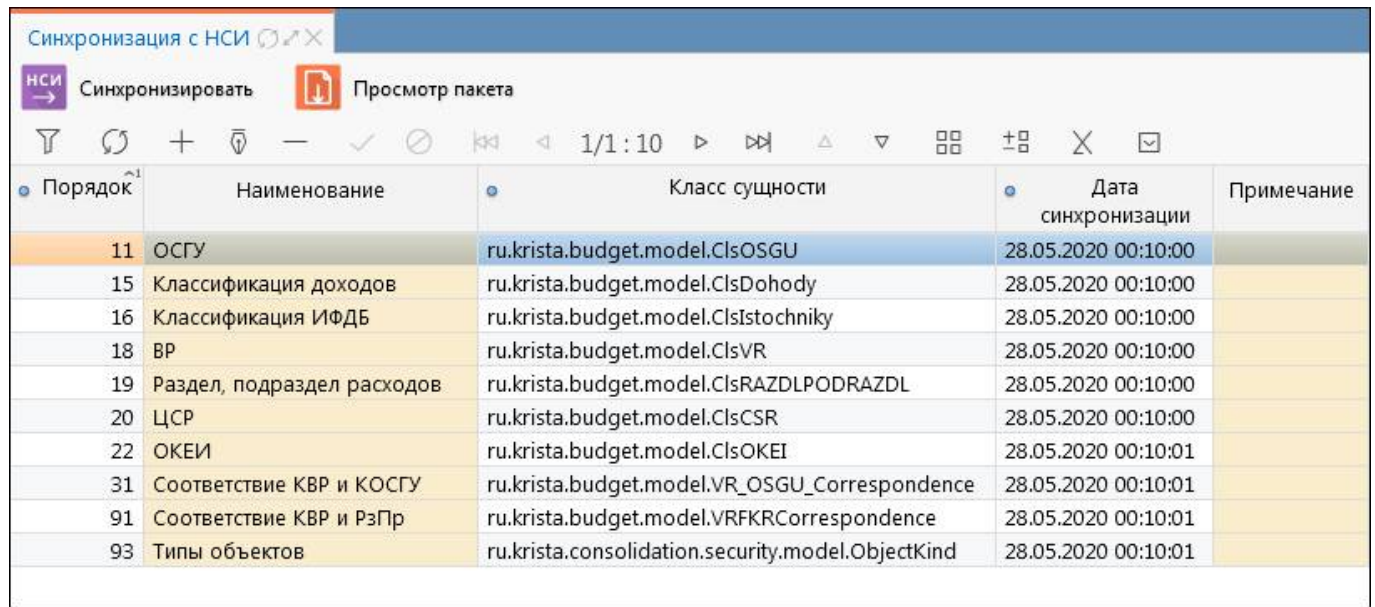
Синхронизация с НСИ

НСИ Синхронизировать Просмотр пакета

1/1 : 10

| Порядок | Наименование | Класс сущности | Дата синхронизации | Примечание |
|---|---|---|---|---|
| 11 | ОСГУ | ru.krista.budget.model.ClsOSGU | 28.05.2020 00:10:00 | |
| 15 | Классификация доходов | ru.krista.budget.model.ClsDohody | 28.05.2020 00:10:00 | |
| 16 | Классификация ИФДБ | ru.krista.budget.model.ClsIstochniky | 28.05.2020 00:10:00 | |
| 18 | ВР | ru.krista.budget.model.ClsVR | 28.05.2020 00:10:00 | |
| 19 | Раздел, подраздел расходов | ru.krista.budget.model.ClsRAZDLPODRAZDL | 28.05.2020 00:10:00 | |
| 20 | ЦСР | ru.krista.budget.model.ClsCSR | 28.05.2020 00:10:00 | |
| 22 | ОКЕИ | ru.krista.budget.model.ClsOKEI | 28.05.2020 00:10:01 | |
| 31 | Соответствие КВР и КОСГУ | ru.krista.budget.model.VR_OSGU_Correspondence | 28.05.2020 00:10:01 | |
| 91 | Соответствие КВР и РзПр | ru.krista.budget.model.VRFKRCorrespondence | 28.05.2020 00:10:01 | |
| 93 | Типы объектов | ru.krista.consolidation.security.model.ObjectKind | 28.05.2020 00:10:01 | |